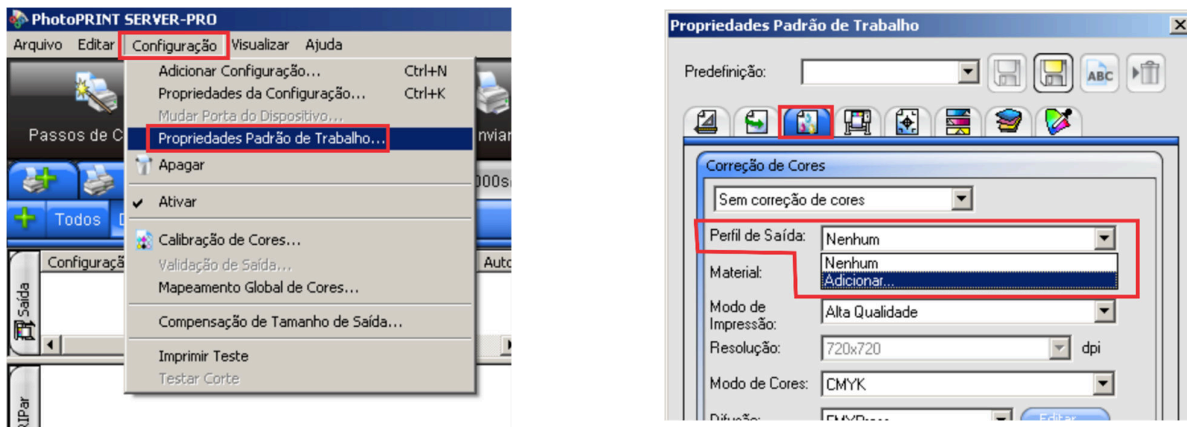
PhotoPRINT SERVER-PRO
Arquivo Editar Configuração Visualizar Ajuda
Adicionar Configuração... Ctrl+N
Propriedades da Configuração... Ctrl+K
Mudar Porta do Dispositivo...
Propriedades Padrão de Trabalho...
Apagar
Ativar
Calibração de Cores...
Validação de Saída...
Mapeamento Global de Cores...
Compensação de Tamanho de Saída...
Imprimir Teste
Testar Corte
Passos de C
nviar
000s
Todos
Configuraçã
Auto
Saída
RIPar

Propriedades Padrão de Trabalho
Predefinição:
ABC
Correção de Cores
Sem correção de cores
Perfil de Saída: Nenhum
Nenhum
Adicionar...
Material:
Modo de Impressão: Alta Qualidade
Resolução: 720x720 dpi
Modo de Cores: CMYK
Difusão: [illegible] Editar